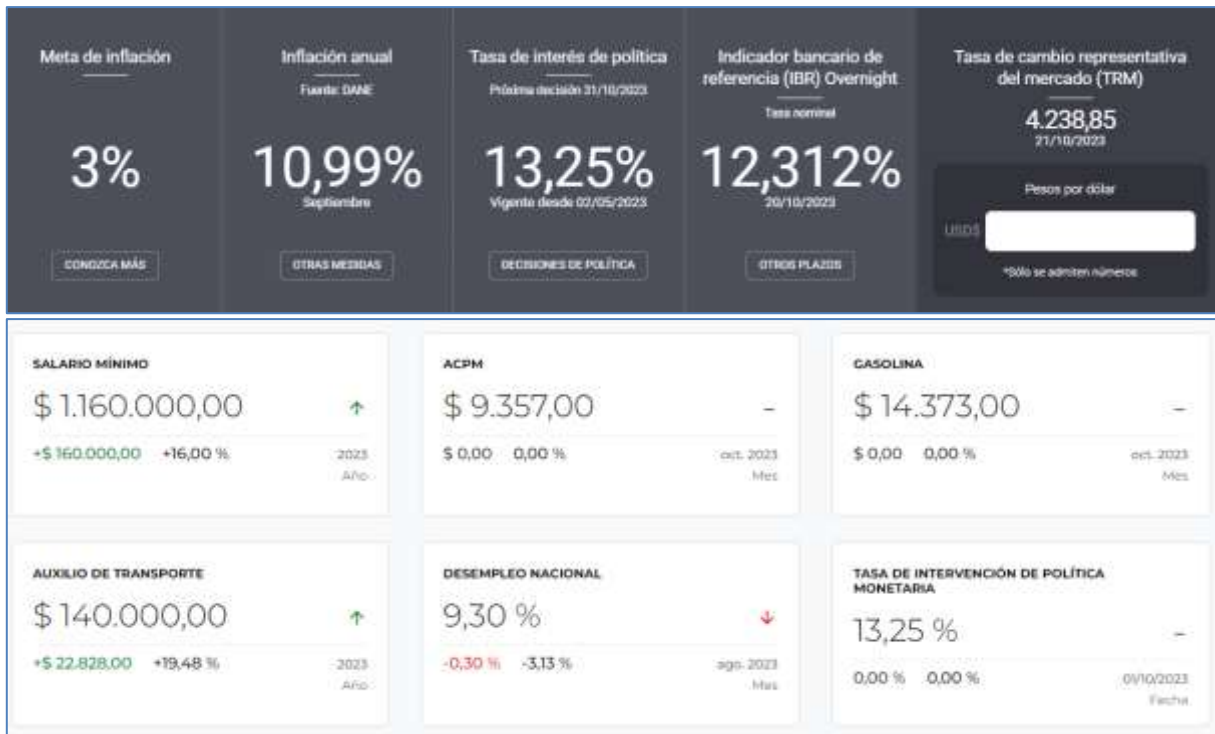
Meta de inflación

3%

CONOZCA MÁS

Inflación anual

Fuente: DANE

10,99%

Septiembre

OTRAS MEDIDAS

Tasa de interés de política

Próxima decisión 31/10/2023

13,25%

Vigente desde 02/05/2023

DECISIONES DE POLÍTICA

Indicador bancario de referencia (IBR) Overnight

Tasa nominal

12,312%

20/10/2023

OTROS PLAZOS

Tasa de cambio representativa del mercado (TRM)

4.238,85

21/10/2023

Pesos por dólar

USD$

*Sólo se admiten números

SALARIO MÍNIMO

$ 1.160.000,00

+$ 160.000,00 +16,00 %

2023
Año

ACPM

$ 9.357,00

-

$ 0,00 0,00 %

oct. 2023
Mes

GASOLINA

$ 14.373,00

-

$ 0,00 0,00 %

oct. 2023
Mes

AUXILIO DE TRANSPORTE

$ 140.000,00

+$ 22.828,00 +19,48 %

2023
Año

DESEMPLEO NACIONAL

9,30 %

-0,30 % -3,13 %

ago. 2023
Mes

TASA DE INTERVENCIÓN DE POLÍTICA MONETARIA

13,25 %

-

0,00 % 0,00 %

01/10/2023
Fecha